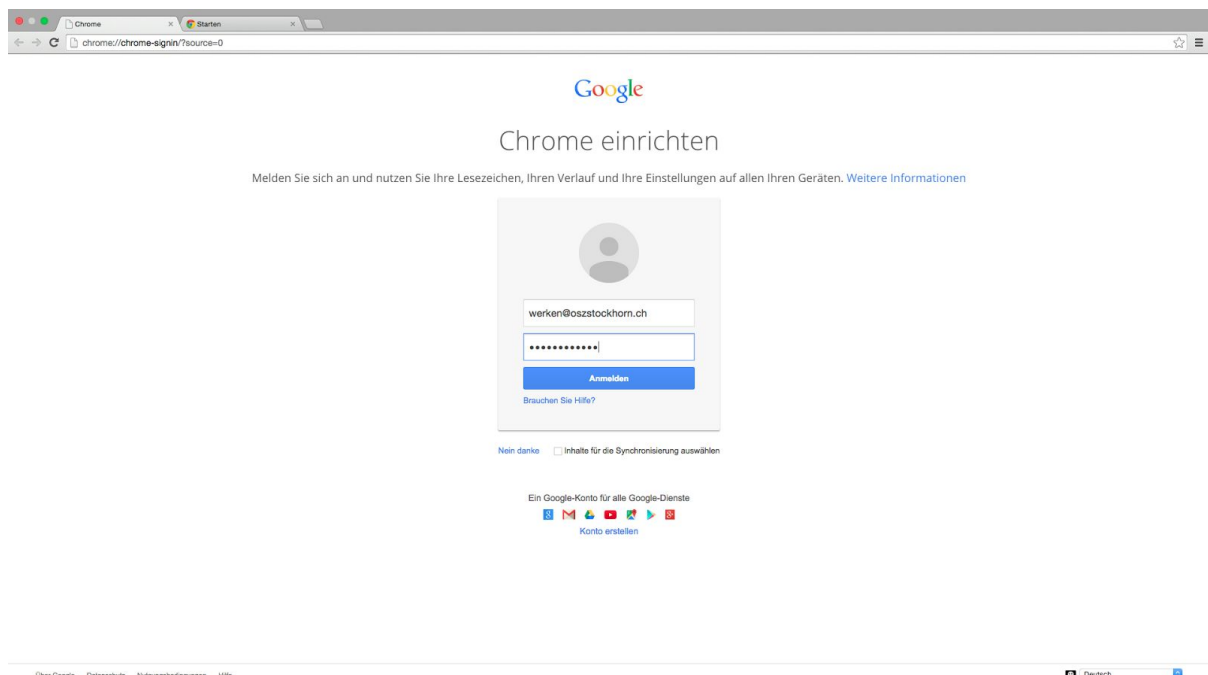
Chrome ×
Starten ×
chrome://chrome-signin/?source=0

Google

Chrome einrichten

Melden Sie sich an und nutzen Sie Ihre Lesezeichen, Ihren Verlauf und Ihre Einstellungen auf allen Ihren Geräten. Weitere Informationen

werken@oszstockhorn.ch

•••••••••••••

Anmelden

Brauchen Sie Hilfe?

Nein danke Inhalte für die Synchronisierung auswählen

Ein Google-Konto für alle Google-Dienste

Konto erstellen

Über Google Datenschutz Nutzungsbedingungen Hilfe

Deutsch